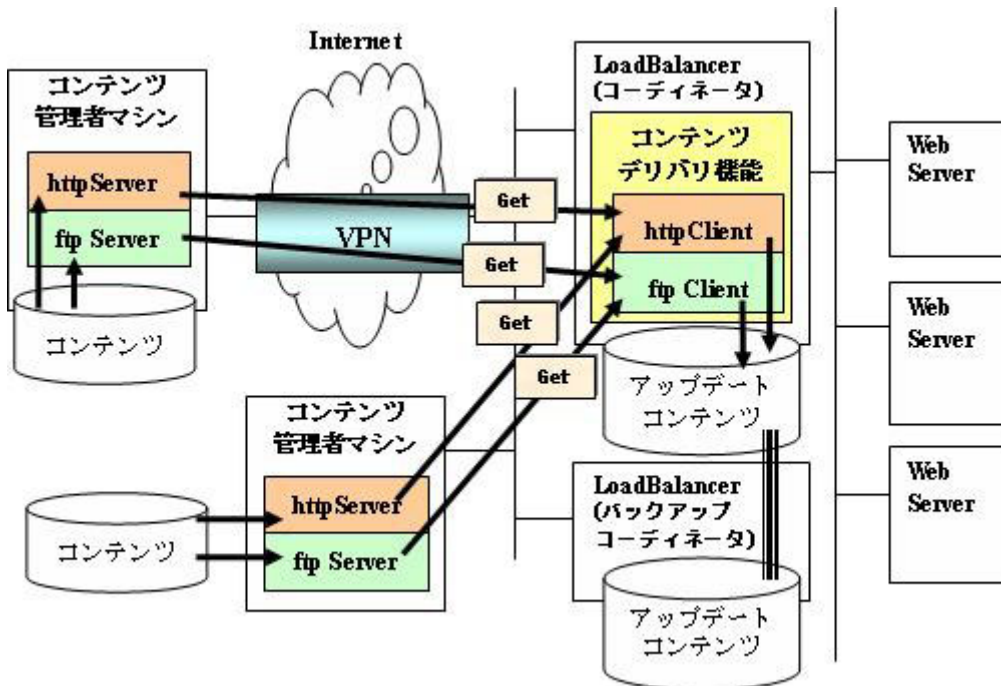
Internet

コンテンツ
管理者マシン

httpServer

ftp Server

コンテンツ

VPN

Get

Get

Get

Get

LoadBalancer
(コーディネータ)

コンテンツ
デリバリ機能

httpClient

ftp Client

アップデート
コンテンツ

コンテンツ
管理者マシン

httpServer

ftp Server

コンテンツ

LoadBalancer
(バックアップ
コーディネータ)

アップデート
コンテンツ

Web
Server

Web
Server

Web
Server